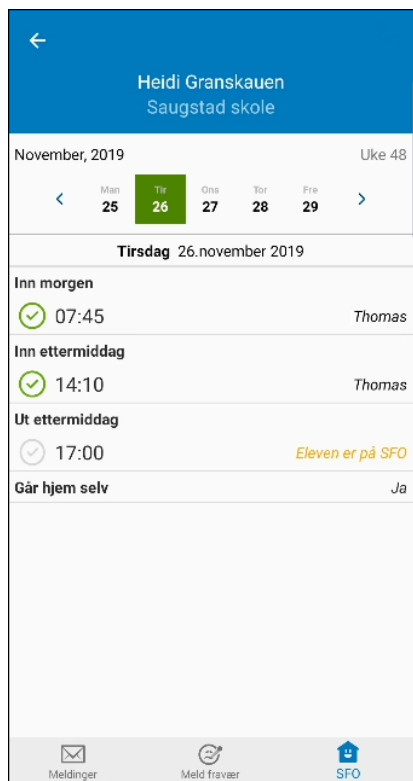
←

Heidi Granskauen
Saugstad skole

November, 2019 Uke 48

‹ Man 25 | Tir 26 | Ons 27 | Tor 28 | Fre 29 ›

Tirsdag 26.november 2019

Inn morgen
07:45 Thomas

Inn ettermiddag
14:10 Thomas

Ut ettermiddag
17:00 Eleven er på SFO

Går hjem selv Ja

Meldinger Meld fravær SFO